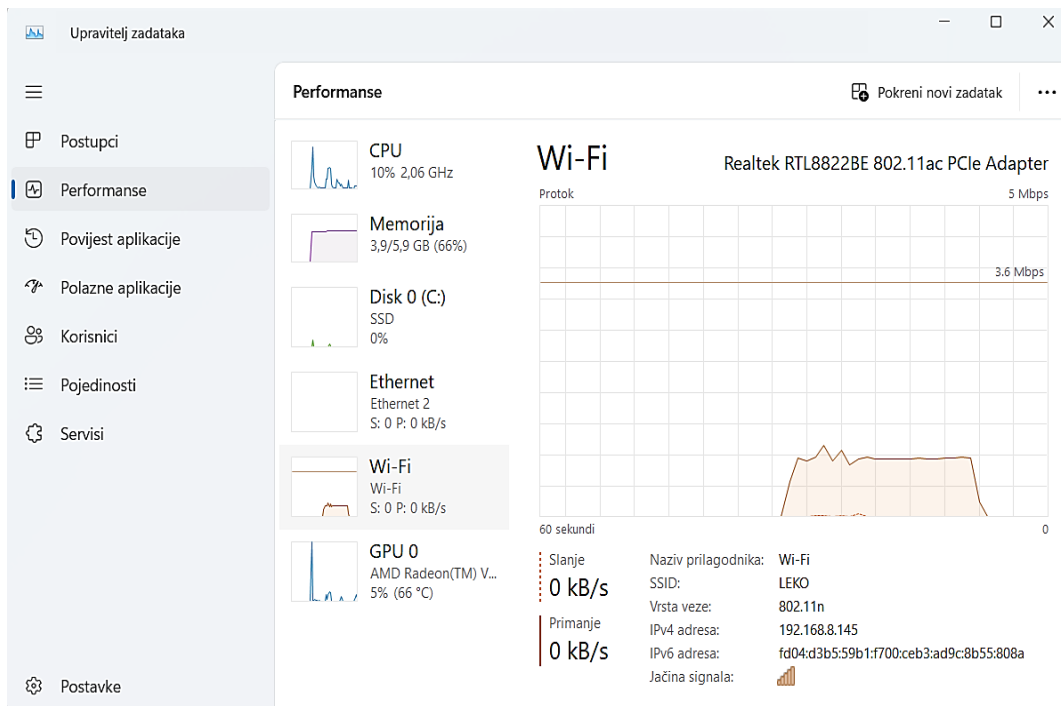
Upravitelj zadataka

Postupci
Performanse
Povijest aplikacije
Polazne aplikacije
Korisnici
Pojedinosti
Servisi

Postavke

Performanse

Pokreni novi zadatak

CPU
10% 2,06 GHz

Memorija
3,9/5,9 GB (66%)

Disk 0 (C:)
SSD
0%

Ethernet
Ethernet 2
S: 0 P: 0 kB/s

Wi-Fi
Wi-Fi
S: 0 P: 0 kB/s

GPU 0
AMD Radeon(TM) V...
5% (66 °C)

Wi-Fi
Realtek RTL8822BE 802.11ac PCIe Adapter

Protok
5 Mbps
3.6 Mbps
60 sekundi
0

Slanje
0 kB/s

Primanje
0 kB/s

| | |
|---|---|
| Naziv prilagodnika: | Wi-Fi |
| SSID: | LEKO |
| Vrsta veze: | 802.11n |
| IPv4 adresa: | 192.168.8.145 |
| IPv6 adresa: | fd04:d3b5:59b1:f700:ceb3:ad9c:8b55:808a |
| Jačina signala: | |